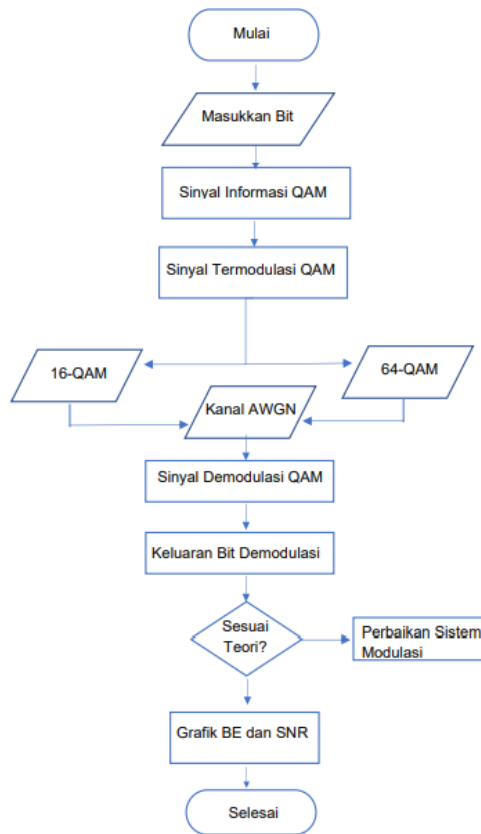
Mulai

Masukkan Bit

Sinyal Informasi QAM

Sinyal Termodulasi QAM

16-QAM

64-QAM

Kanal AWGN

Sinyal Demodulasi QAM

Keluaran Bit Demodulasi

Sesuai Teori?

Perbaikan Sistem Modulasi

Grafik BE dan SNR

Selesai